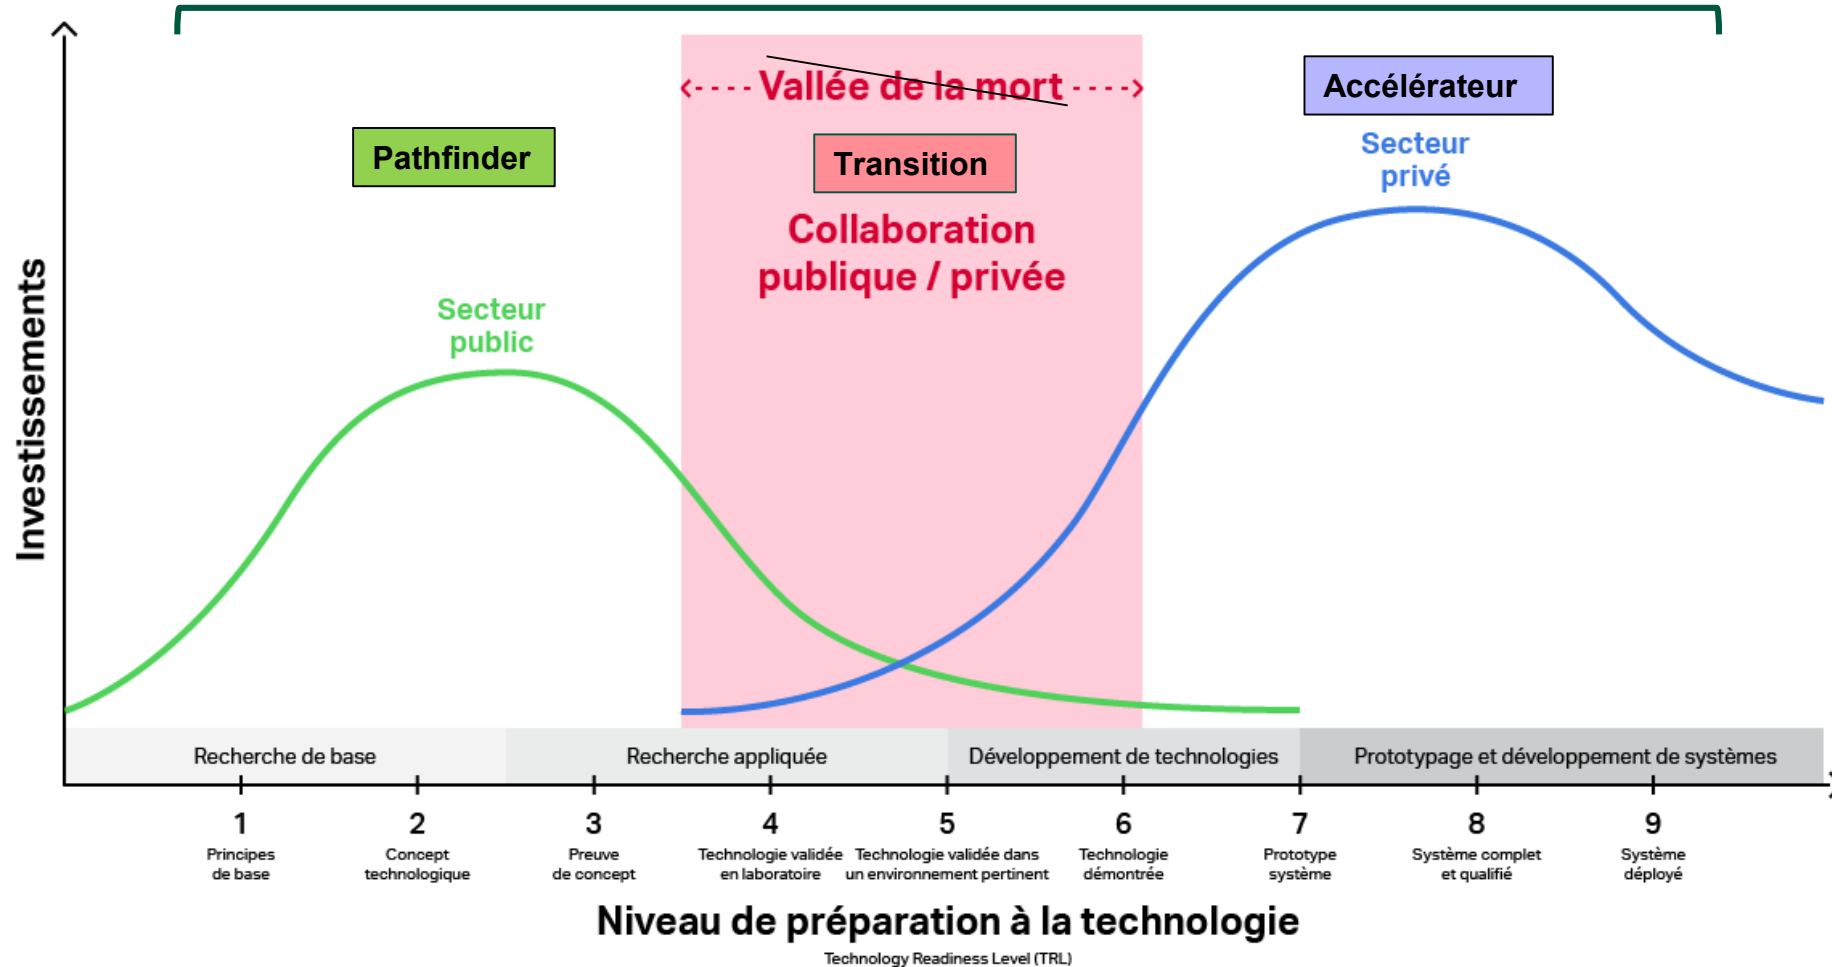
Investissements

Vallée de la mort

Pathfinder

Transition

Accélérateur

Secteur privé

Collaboration publique / privée

Secteur public

Recherche de base

Recherche appliquée

Développement de technologies

Prototypage et développement de systèmes

1
Principes de base

2
Concept technologique

3
Preuve de concept

4
Technologie validée en laboratoire

5
Technologie validée dans un environnement pertinent

6
Technologie démontrée

7
Prototype système

8
Système complet et qualifié

9
Système déployé

Niveau de préparation à la technologie

Technology Readiness Level (TRL)